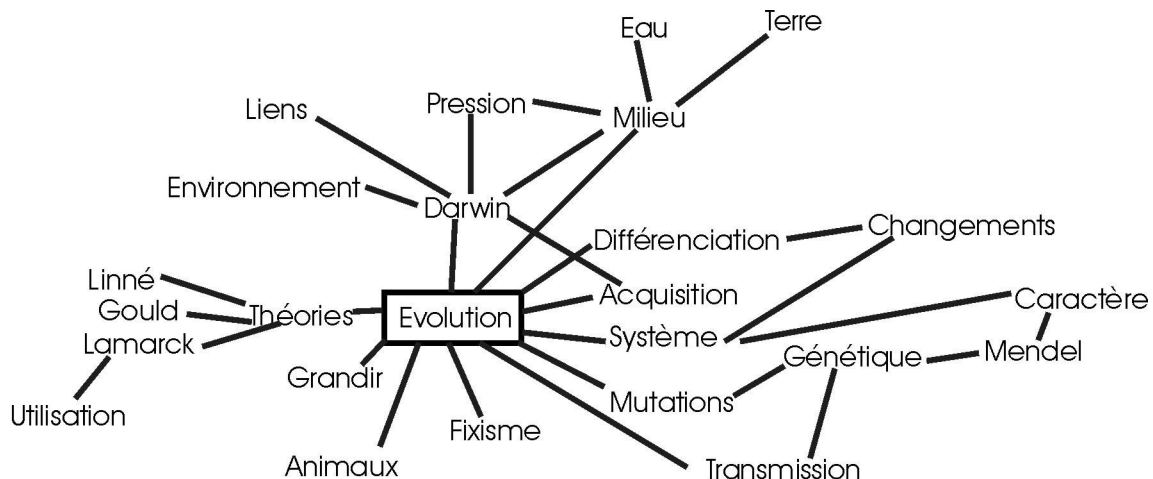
Eau
Terre
Pression
Milieu
Liens
Environnement
Darwin
Différenciation
Changements
Linné
Gould
Théories
Evolution
Acquisition
Caractère
Lamarck
Système
Mendel
Génétique
Grandir
Utilisation
Mutations
Fixisme
Animaux
Transmission